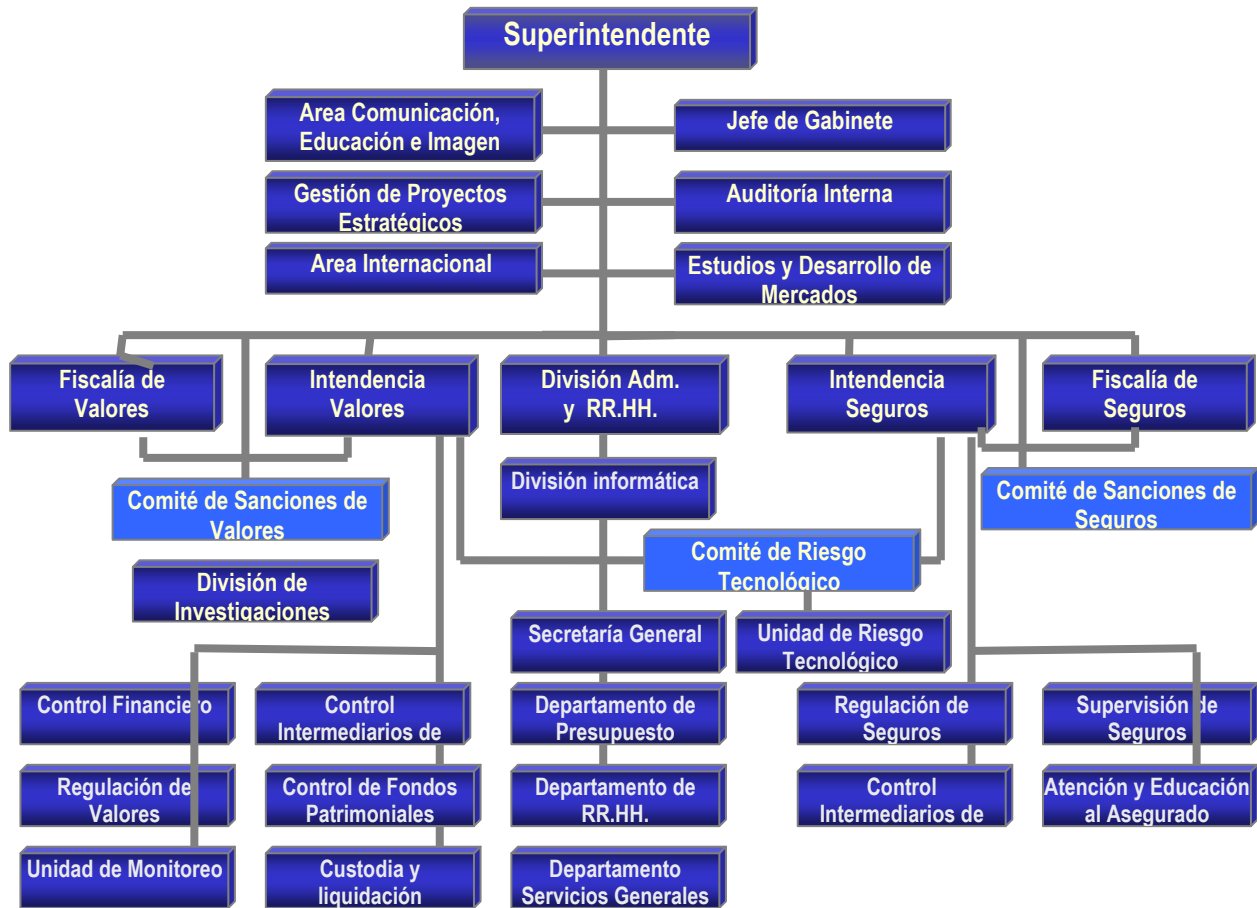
Superintendente

Area Comunicación, Educación e Imagen

Jefe de Gabinete

Gestión de Proyectos Estratégicos

Auditoría Interna

Area Internacional

Estudios y Desarrollo de Mercados

Fiscalía de Valores

Intendencia Valores

División Adm. y RR.HH.

Intendencia Seguros

Fiscalía de Seguros

Comité de Sanciones de Valores

División informática

Comité de Sanciones de Seguros

Comité de Riesgo Tecnológico

División de Investigaciones

Secretaría General

Unidad de Riesgo Tecnológico

Control Financiero

Control Intermediarios de

Departamento de Presupuesto

Regulación de Seguros

Supervisión de Seguros

Regulación de Valores

Control de Fondos Patrimoniales

Departamento de RR.HH.

Control Intermediarios de

Atención y Educación al Asegurado

Unidad de Monitoreo

Custodia y liquidación

Departamento Servicios Generales